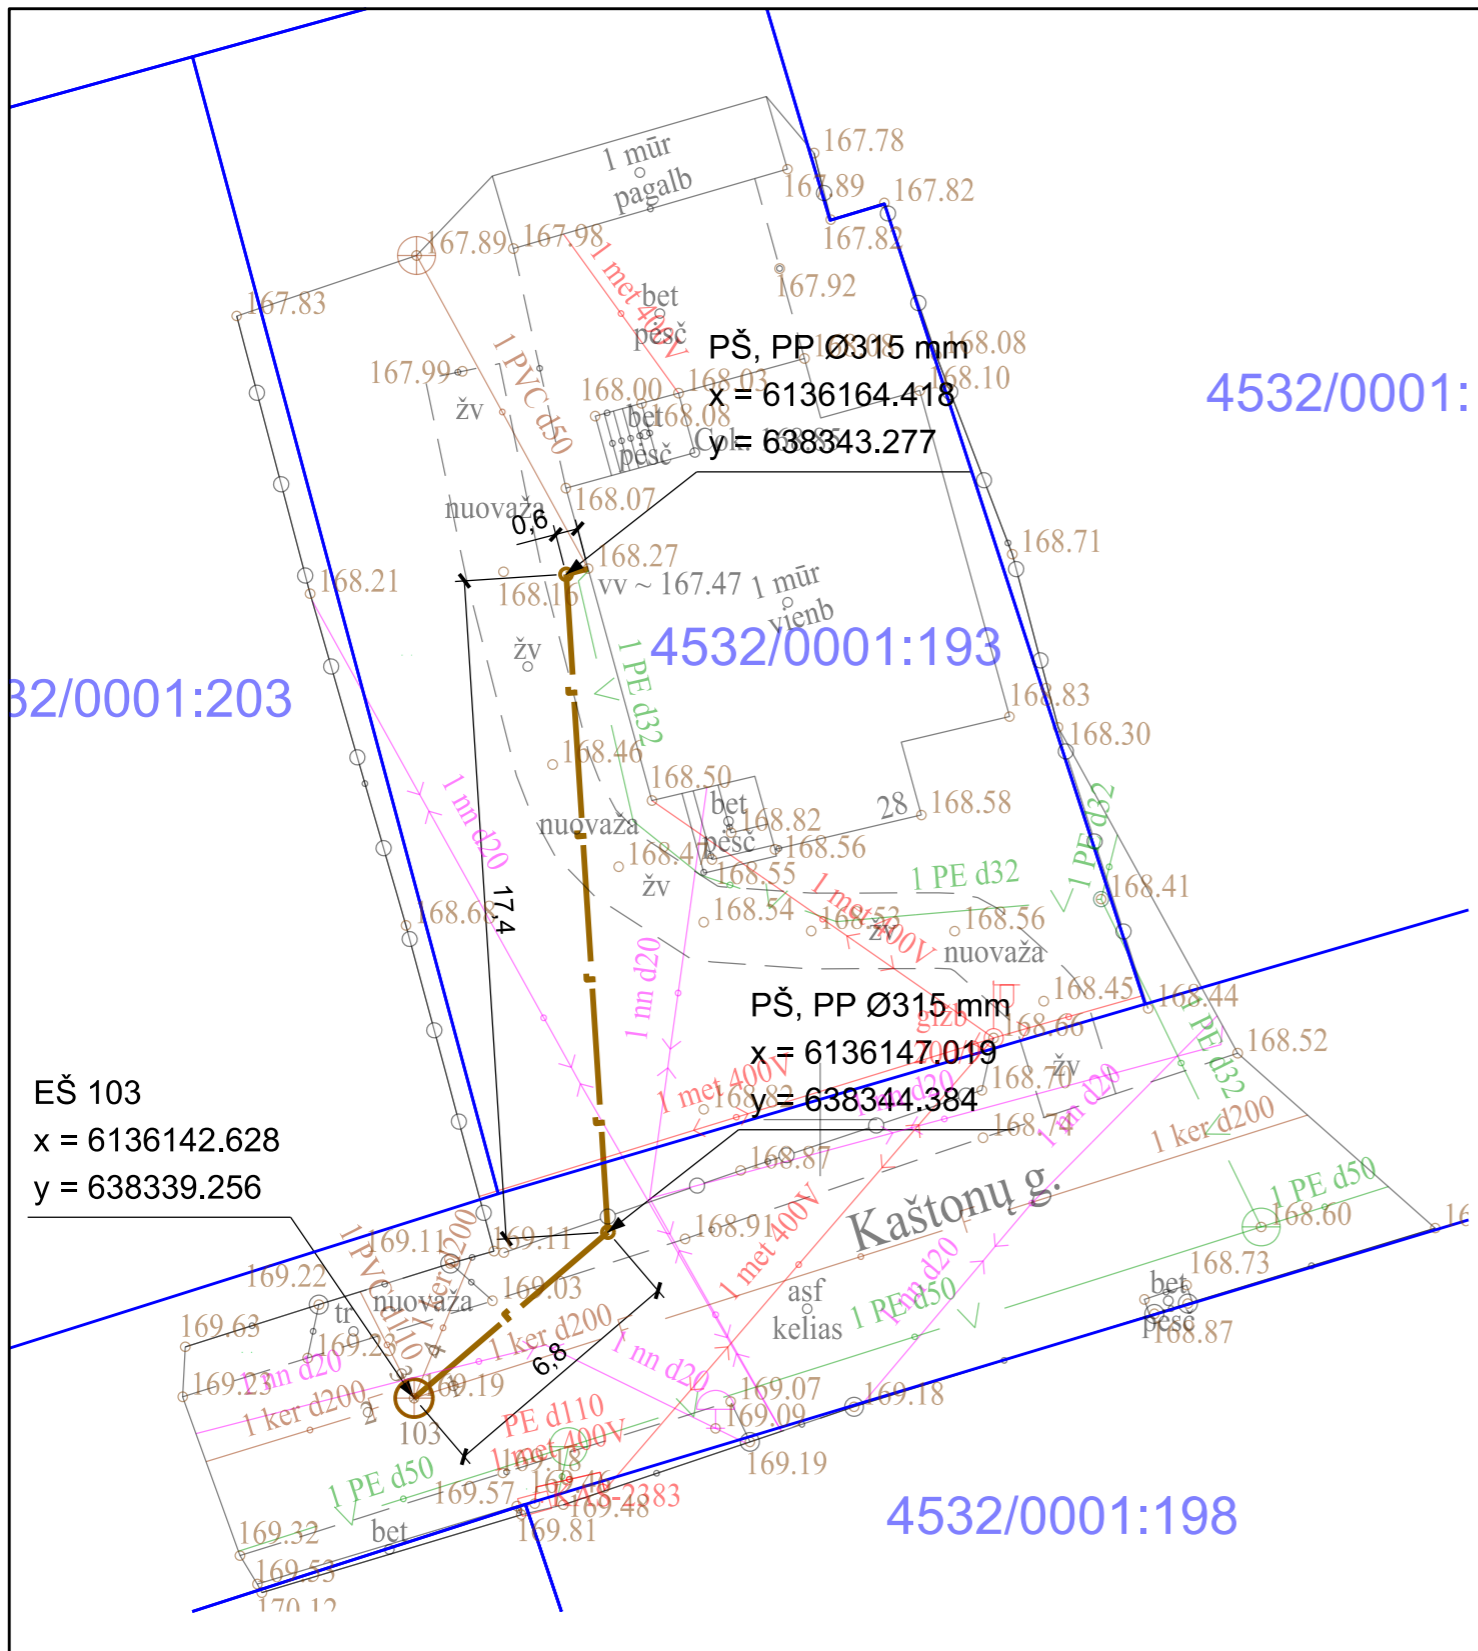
1 mūr
pagalb
167.78
167.89
167.82
167.82
167.89
167.98
1 met 400V
167.92
167.83
bet
pėsč
PŠ, PP Ø315 mm
x = 6136164.418
y = 638343.277
168.08
168.10
167.99
1 PVC d50
168.00
168.03
4532/0001:
žv
bet
168.08
pėsč
nuovaža
168.07
0,6
168.71
168.27
168.21
168.15
vv ~ 167.47
1 mūr
vienb
žv
1 PE d32
4532/0001:193
32/0001:203
168.83
168.30
168.46
168.50
1 nn d20
bet
168.82
28
168.58
nuovaža
pėsč
168.56
1 PE d32
168.4
168.55
1 PE d32
168.41
žv
168.54
1 met 400V
168.53
168.56
168.6
17,4
žv
nuovaža
1 nn d20
168.45
168.44
PŠ, PP Ø315 mm
x = 6136147.019
y = 638344.384
168.66
1 PE d32
168.52
EŠ 103
x = 6136142.628
y = 638339.256
1 met 400V
168.70
168.82
1 nn d20
168.87
1 ker d200
168.91
1 met 400V
Kaštonų g.
1 PE d50
168.60
169.11
169.11
169.22
169.03
1 PVC d110
168.73
nuovaža
169.63
tr
1 ker d200
169.23
bet
6,8
1 nn d20
pėsč
168.87
169.23
1 nn d20
asf
kelias
1 PE d50
1 nn d20
169.19
1 ker d200
169.07
169.09
169.18
103
PE d110
1 met 400V
169.19
1 PE d50
169.57
169.48
KR 2383
4532/0001:198
169.32
bet
169.81
169.53
170.12